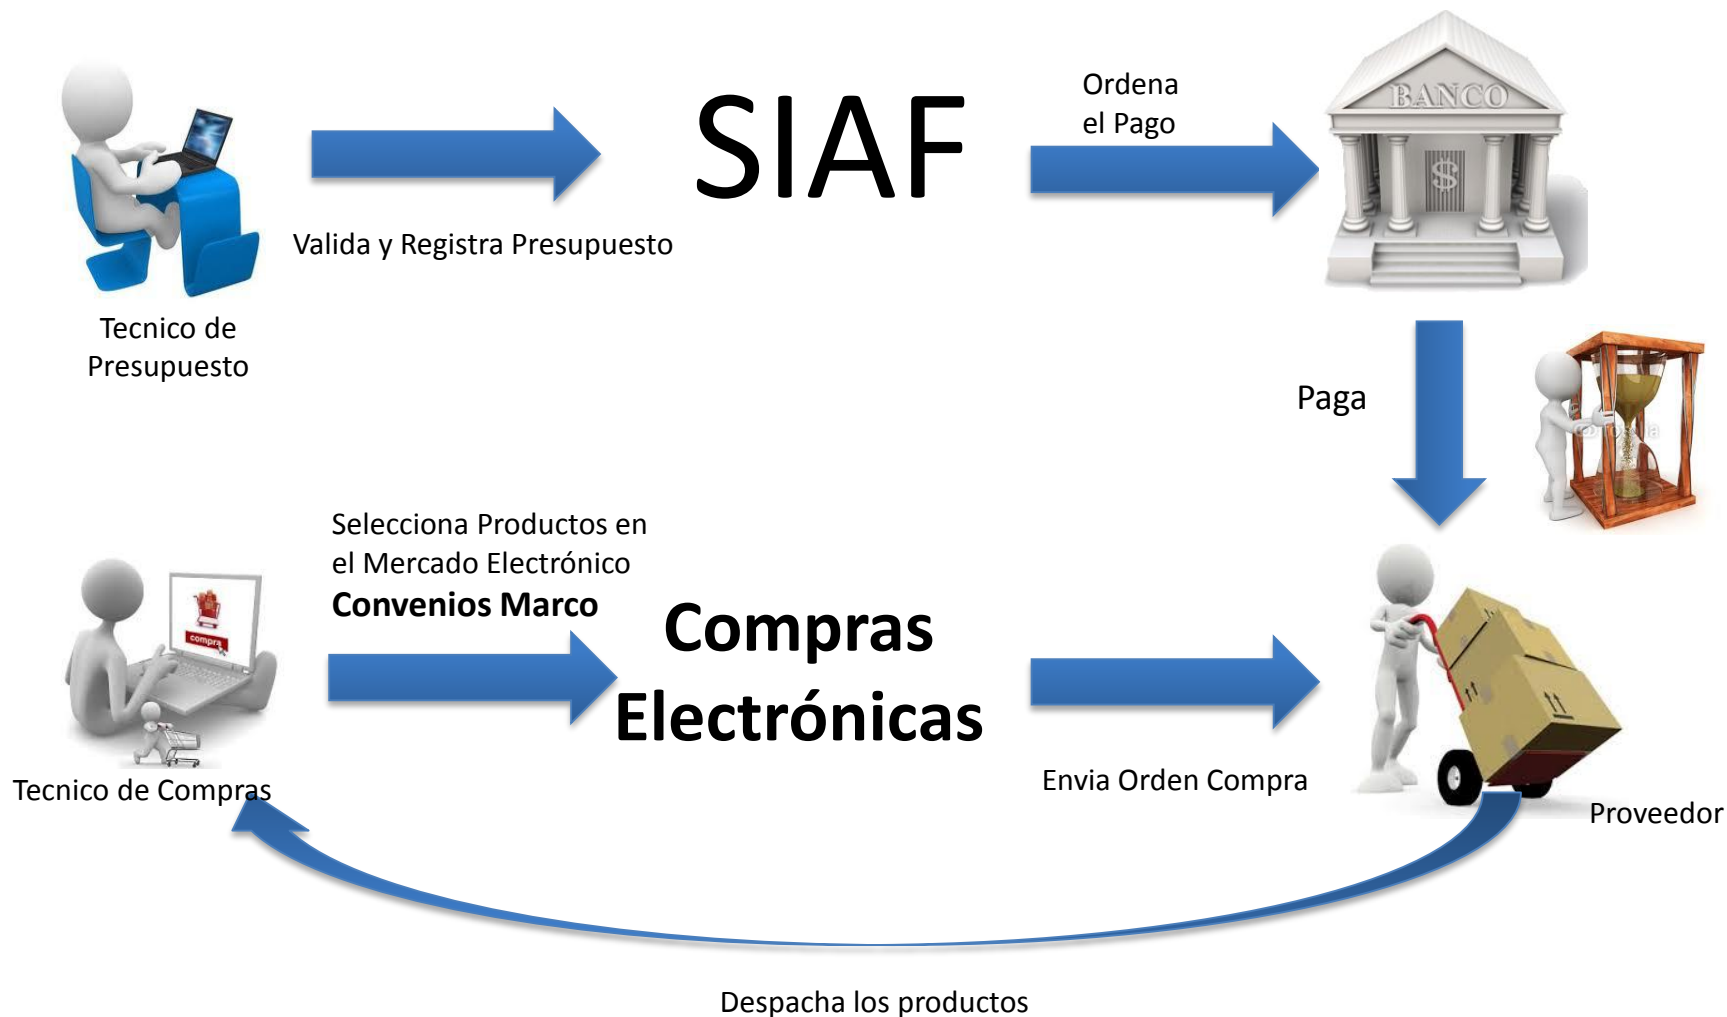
SIAF

Valida y Registra Presupuesto

Tecnico de Presupuesto

Ordena el Pago

BANCO

$

Paga

Selecciona Productos en el Mercado Electrónico
**Convenios Marco**

compra

Compras Electrónicas

Tecnico de Compras

Envia Orden Compra

Proveedor

Despacha los productos